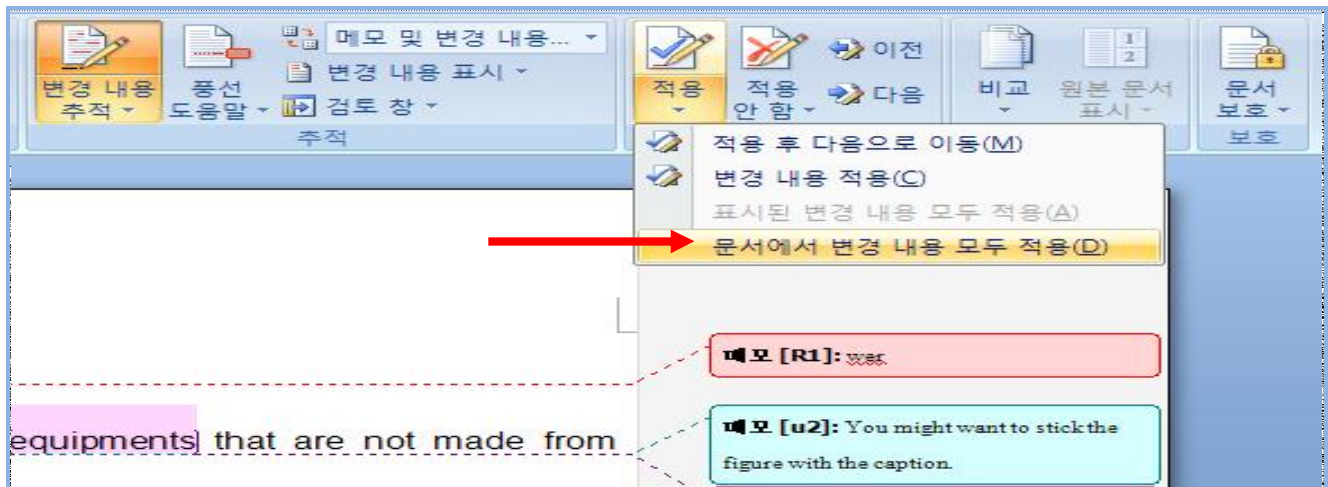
변경 내용 추적
풍선 도움말
메모 및 변경 내용...
변경 내용 표시
검토 창
추적
적용
적용 안 함
이전
다음
비교
원본 문서 표시
문서 보호
보호

적용 후 다음으로 이동(M)
변경 내용 적용(C)
표시된 변경 내용 모두 적용(A)
문서에서 변경 내용 모두 적용(D)

메모 [R1]: wer.

메모 [u2]: You might want to stick the figure with the caption.

equipments that are not made from